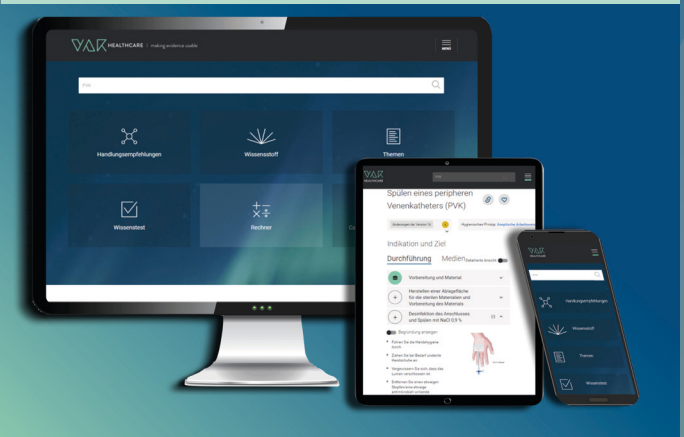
VAR HEALTHCARE | making evidence usable

Handlungsempfehlungen

Wissensstoff

Themen

Wissenstest

Rechner

VAR HEALTHCARE

Spülen eines peripheren Venenkatheters (PVK)

Indikation und Ziel

Durchführung

Medien

Vorbereitung und Material

Herstellen einer Ablagefläche für die sterilen Materialien und Vorbereitung des Materials

Desinfektion des Anschlusses und Spülen mit NaCl 0,9 %

Begründung anzeigen

VAR HEALTHCARE

Handlungsempfehlungen

Wissensstoff

Themen

Wissenstest